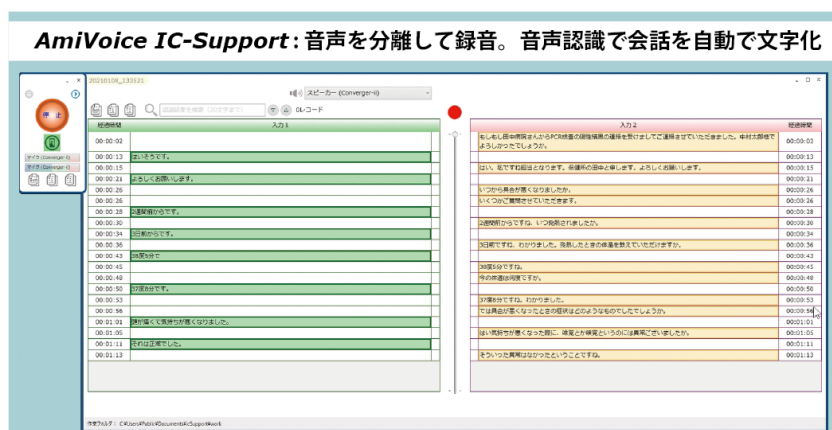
AmiVoice IC-Support：音声を分離して録音。音声認識で会話を自動で文字化

停止

マイク (Converger-ii)
マイク (Converger-ii)

20210108_135522

スピーカー (Converger-ii)

認識結果を検索（20文字まで）

0レコード

| 経過時間 | 入力１ |
|---|---|
| 00:00:02 | |
| 00:00:13 | はいそうです。 |
| 00:00:15 | |
| 00:00:21 | よろしくお願いします。 |
| 00:00:26 | |
| 00:00:26 | |
| 00:00:28 | 2週間前からです。 |
| 00:00:30 | |
| 00:00:34 | 3日前からです。 |
| 00:00:36 | |
| 00:00:43 | 38度5分で |
| 00:00:45 | |
| 00:00:48 | |
| 00:00:50 | 37度8分です。 |
| 00:00:53 | |
| 00:00:56 | |
| 00:01:01 | 頭が痛くて気持ちが悪くなりました。 |
| 00:01:05 | |
| 00:01:11 | それは正常でした。 |
| 00:01:13 | |

| 入力２ | 経過時間 |
|---|---|
| もしもし田中病院さんからPCR検査の陽性結果の通報を受けましてご連絡させていただきました。中村太郎様でよろしかったでしょうか。 | 00:00:02 |
| | 00:00:13 |
| はい、私ですね担当となります。保健所の田中と申します。よろしくお願いします。 | 00:00:15 |
| | 00:00:21 |
| いつから具合が悪くなりましたか。 | 00:00:26 |
| いくつかご質問させていただきます。 | 00:00:26 |
| | 00:00:28 |
| 2週間前からですね。いつ発熱されましたか。 | 00:00:30 |
| | 00:00:34 |
| 3日前ですね。わかりました。発熱したときの体温を教えていただけますか。 | 00:00:36 |
| | 00:00:43 |
| 38度5分ですね。 | 00:00:45 |
| 今の体温は何度ですか。 | 00:00:48 |
| | 00:00:50 |
| 37度8分ですね。わかりました。 | 00:00:53 |
| では具合が悪くなったときの症状はどのようなものでしたでしょうか。 | 00:00:56 |
| | 00:01:01 |
| はい気持ちが悪くなった時に、嗅覚とか味覚というのには異常ございましたか。 | 00:01:05 |
| | 00:01:11 |
| そういった異常はなかったということですね。 | 00:01:13 |

作業フォルダ： C:¥Users¥Public¥Documents¥ICSupport¥work